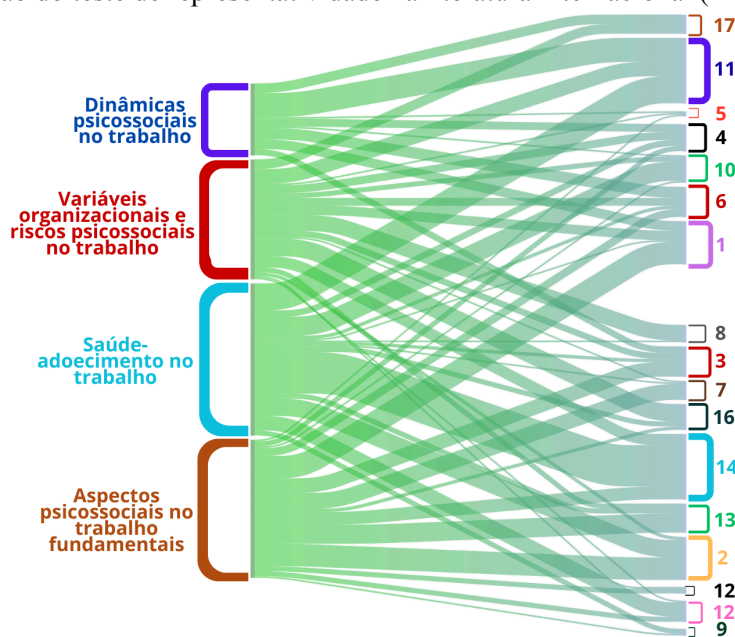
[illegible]

Dinâmicas psicossociais no trabalho

Variáveis organizacionais e riscos psicossociais no trabalho

Saúde-adoecimento no trabalho

Aspectos psicossociais no trabalho fundamentais

17
11
5
4
10
6
1
8
3
7
16
14
13
2
12
12
9